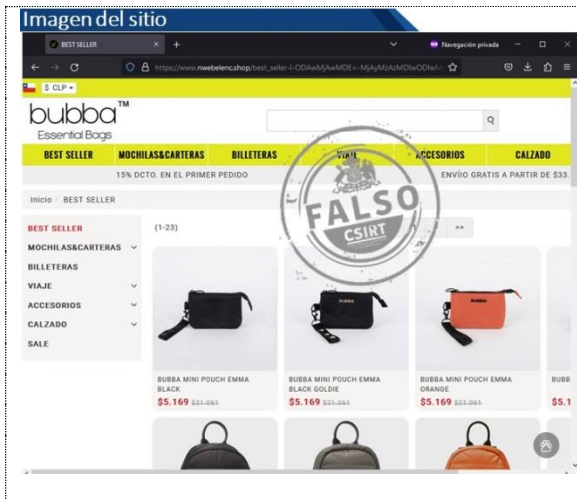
Imagen del sitio

BEST SELLER × +

Navegación privada

https://www.nwebelenc.shop/best_seller-i-ODAwMjAwMDE=-MjAyMzAzMDIwODIwM

$ CLP

bubba™
Essential Bags

BEST SELLER | MOCHILAS&CARTERAS | BILLETERAS | VIAJE | ACCESORIOS | CALZADO

15% DCTO. EN EL PRIMER PEDIDO | ENVÍO GRATIS A PARTIR DE $33.

Inicio / BEST SELLER

FALSO
CSIRT

BEST SELLER
MOCHILAS&CARTERAS
BILLETERAS
VIAJE
ACCESORIOS
CALZADO
SALE

(1-23)

>>

Bubba

BUBBA MINI POUCH EMMA BLACK
$5.169 $21.061

BUBBA MINI POUCH EMMA BLACK GOLDIE
$5.169 $21.061

BUBBA MINI POUCH EMMA ORANGE
$5.169 $21.061

BUBB
$5.1